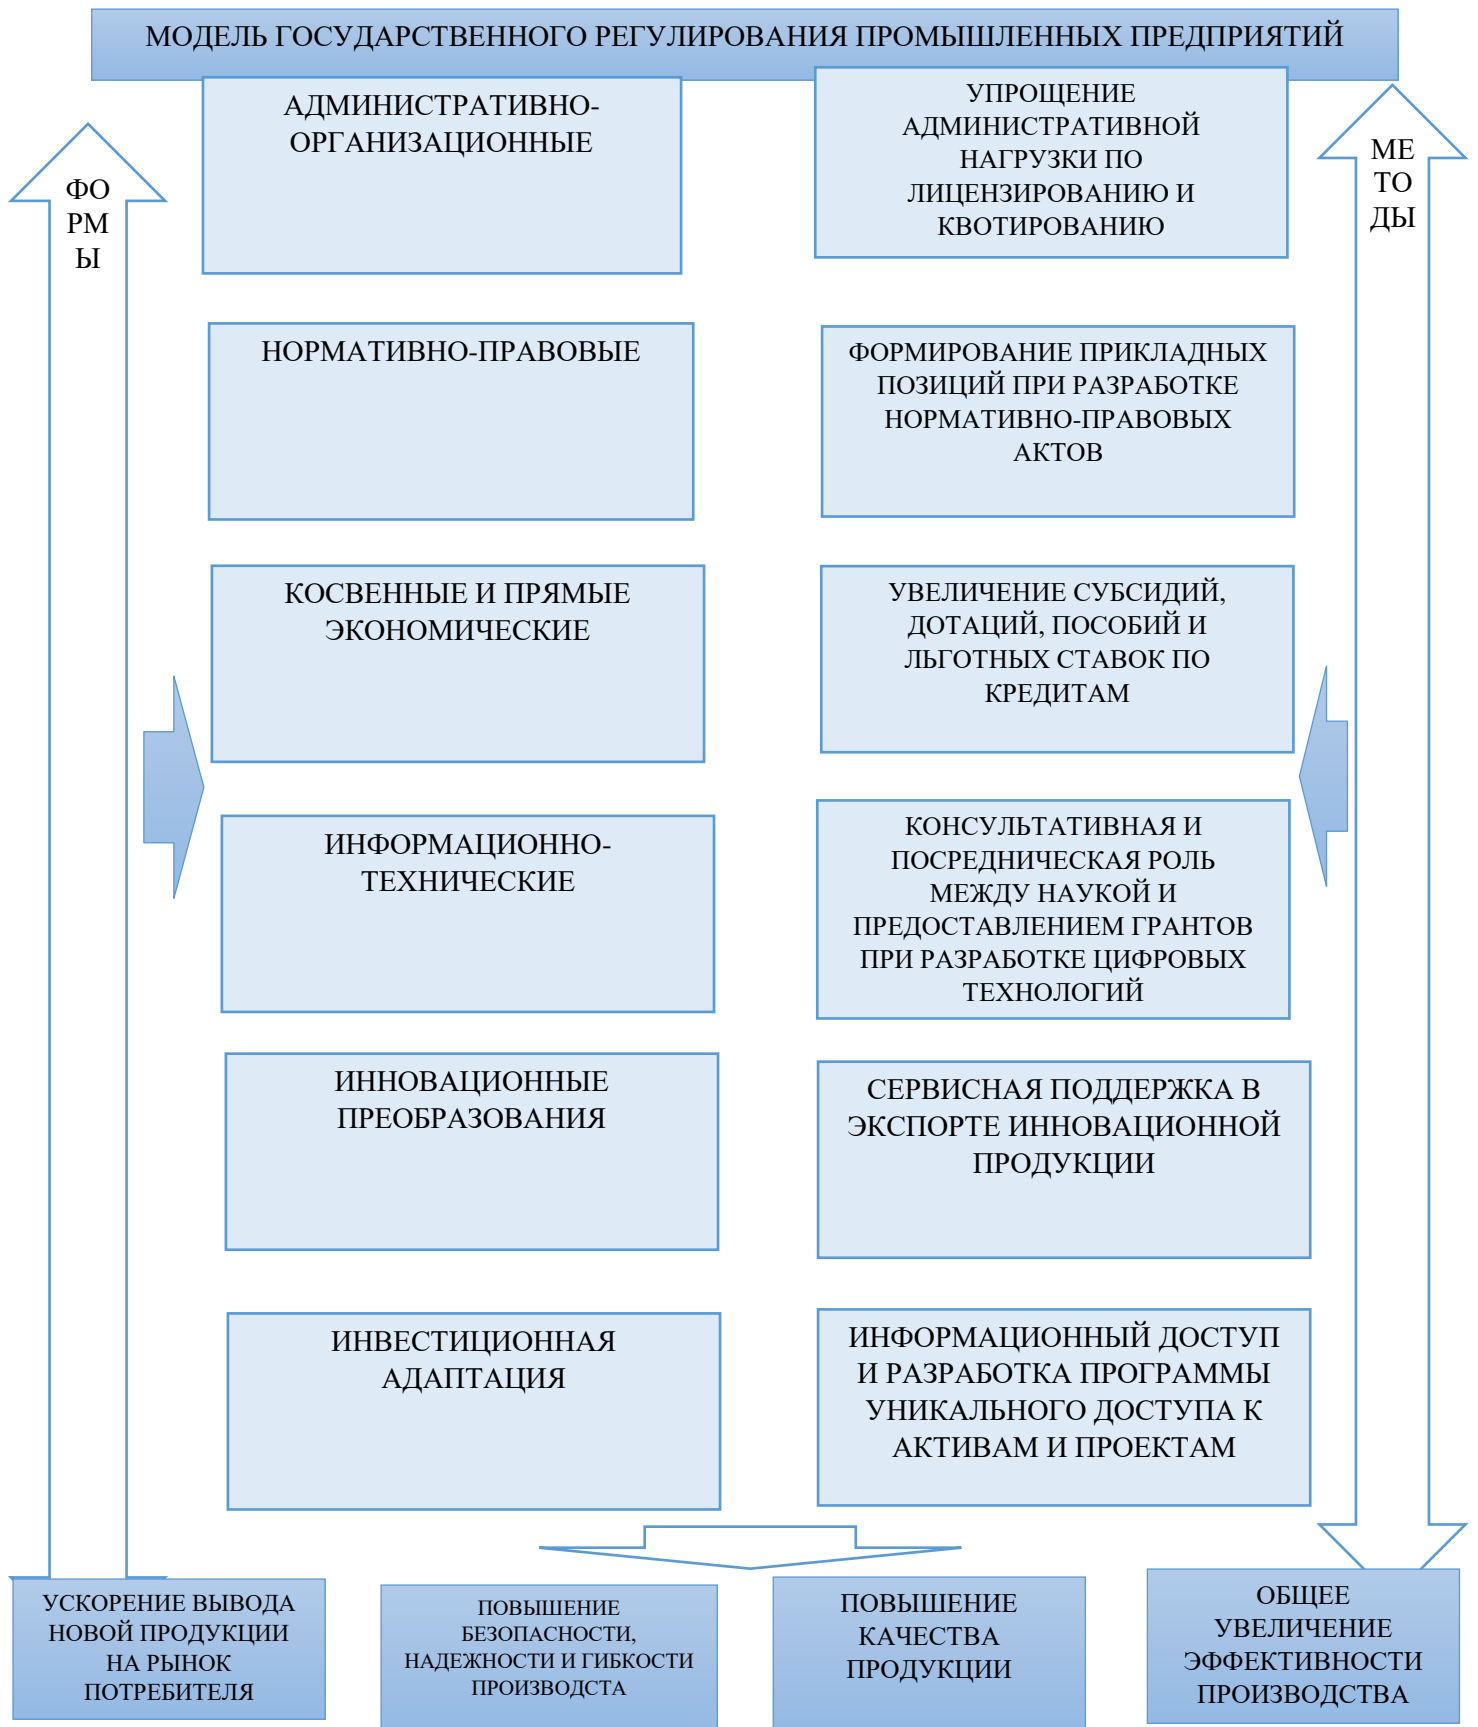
МОДЕЛЬ ГОСУДАРСТВЕННОГО РЕГУЛИРОВАНИЯ ПРОМЫШЛЕННЫХ ПРЕДПРИЯТИЙ

ФОРМЫ

АДМИНИСТРАТИВНО-ОРГАНИЗАЦИОННЫЕ

НОРМАТИВНО-ПРАВОВЫЕ

КОСВЕННЫЕ И ПРЯМЫЕ ЭКОНОМИЧЕСКИЕ

ИНФОРМАЦИОННО-ТЕХНИЧЕСКИЕ

ИННОВАЦИОННЫЕ ПРЕОБРАЗОВАНИЯ

ИНВЕСТИЦИОННАЯ АДАПТАЦИЯ

МЕТОДЫ

УПРОЩЕНИЕ АДМИНИСТРАТИВНОЙ НАГРУЗКИ ПО ЛИЦЕНЗИРОВАНИЮ И КВОТИРОВАНИЮ

ФОРМИРОВАНИЕ ПРИКЛАДНЫХ ПОЗИЦИЙ ПРИ РАЗРАБОТКЕ НОРМАТИВНО-ПРАВОВЫХ АКТОВ

УВЕЛИЧЕНИЕ СУБСИДИЙ, ДОТАЦИЙ, ПОСОБИЙ И ЛЬГОТНЫХ СТАВОК ПО КРЕДИТАМ

КОНСУЛЬТАТИВНАЯ И ПОСРЕДНИЧЕСКАЯ РОЛЬ МЕЖДУ НАУКОЙ И ПРЕДОСТАВЛЕНИЕМ ГРАНТОВ ПРИ РАЗРАБОТКЕ ЦИФРОВЫХ ТЕХНОЛОГИЙ

СЕРВИСНАЯ ПОДДЕРЖКА В ЭКСПОРТЕ ИННОВАЦИОННОЙ ПРОДУКЦИИ

ИНФОРМАЦИОННЫЙ ДОСТУП И РАЗРАБОТКА ПРОГРАММЫ УНИКАЛЬНОГО ДОСТУПА К АКТИВАМ И ПРОЕКТАМ

УСКОРЕНИЕ ВЫВОДА НОВОЙ ПРОДУКЦИИ НА РЫНОК ПОТРЕБИТЕЛЯ

ПОВЫШЕНИЕ БЕЗОПАСНОСТИ, НАДЕЖНОСТИ И ГИБКОСТИ ПРОИЗВОДСТВА

ПОВЫШЕНИЕ КАЧЕСТВА ПРОДУКЦИИ

ОБЩЕЕ УВЕЛИЧЕНИЕ ЭФФЕКТИВНОСТИ ПРОИЗВОДСТВА